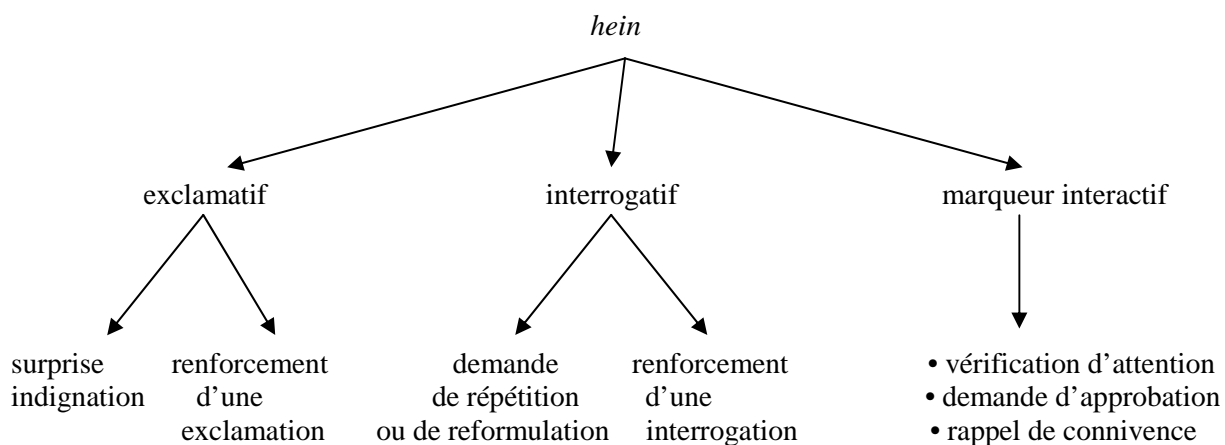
*hein*

exclamatif

interrogatif

marqueur interactif

surprise indignation

renforcement d’une exclamation

demande de répétition ou de reformulation

renforcement d’une interrogation

• vérification d’attention
• demande d’approbation
• rappel de connivence